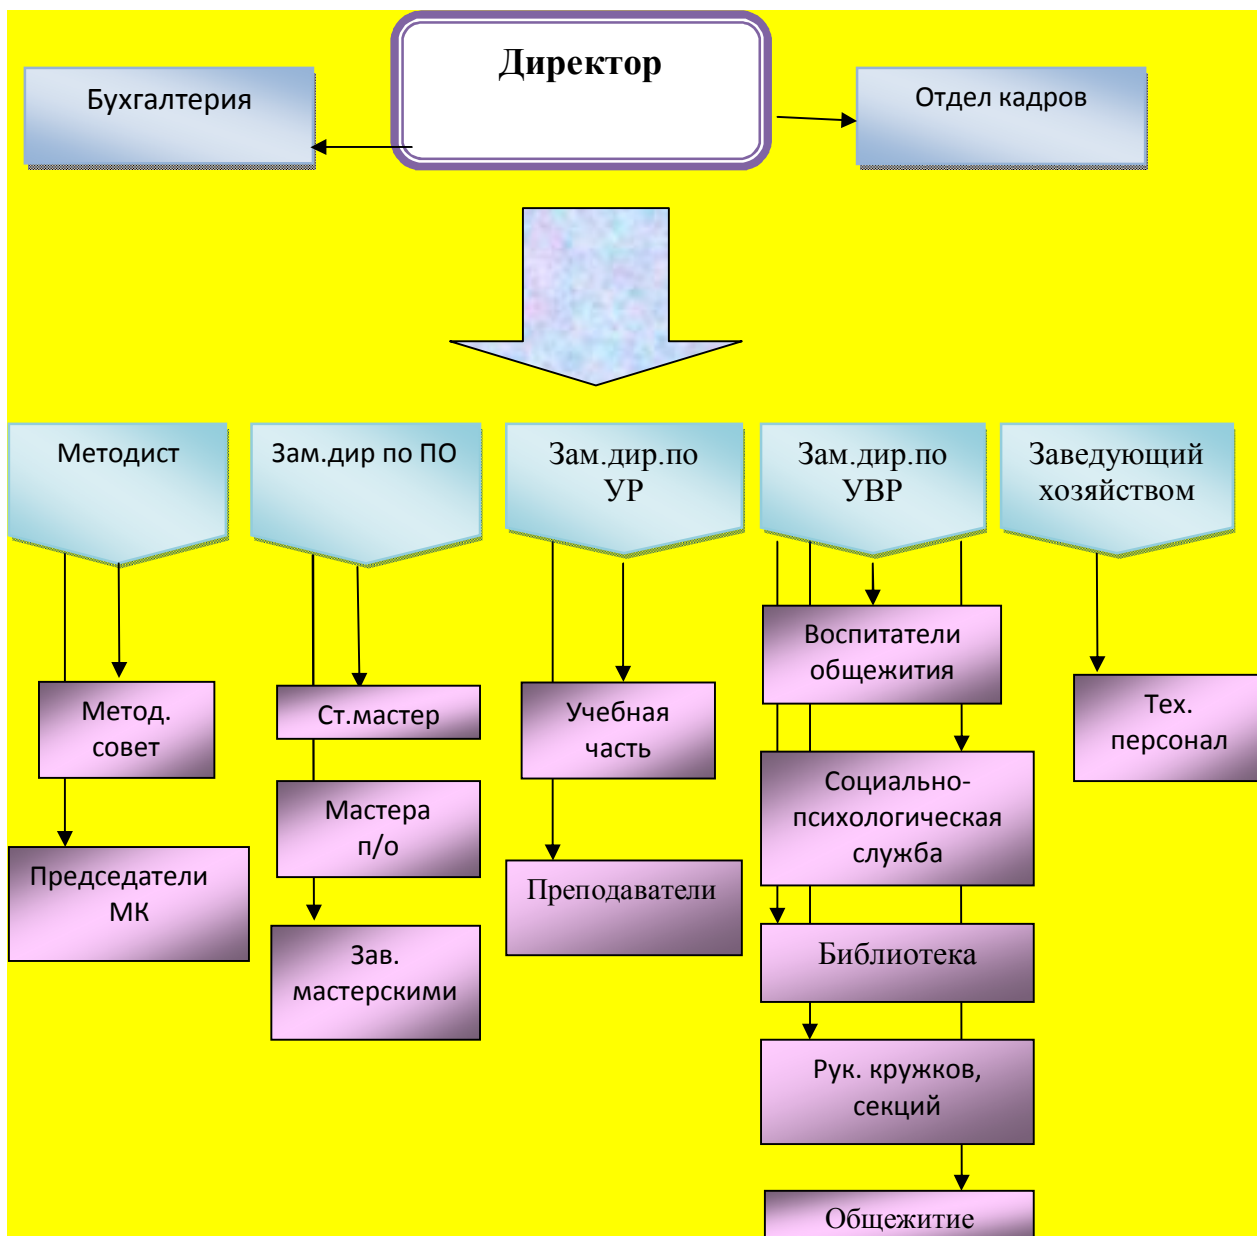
Директор

Бухгалтерия

Отдел кадров

Методист

Зам.дир по ПО

Зам.дир.по УР

Зам.дир.по УВР

Заведующий хозяйством

Воспитатели общежития

Метод. совет

Ст.мастер

Учебная часть

Тех. персонал

Социально-психологическая служба

Мастера п/о

Председатели МК

Преподаватели

Зав. мастерскими

Библиотека

Рук. кружков, секций

Общежитие